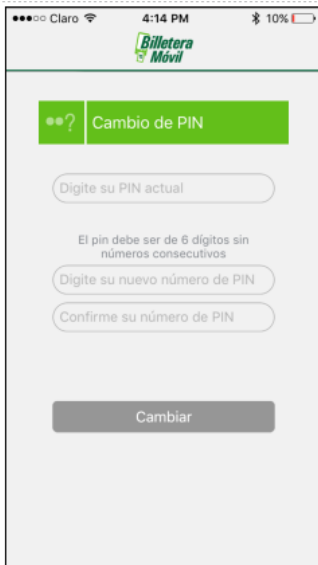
●●●○○ Claro 4:14 PM 10%

Billetera Móvil

••? Cambio de PIN

Digite su PIN actual

El pin debe ser de 6 dígitos sin números consecutivos

Digite su nuevo número de PIN

Confirme su número de PIN

Cambiar